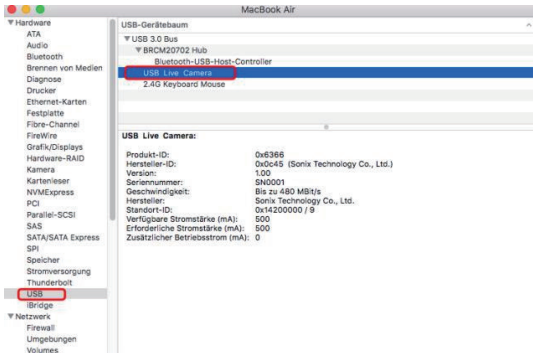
MacBook Air

▼Hardware
ATA
Audio
Bluetooth
Brennen von Medien
Diagnose
Drucker
Ethernet-Karten
Festplatte
Fibre-Channel
FireWire
Grafik/Displays
Hardware-RAID
Kamera
Kartenleser
NVMExpress
PCI
Parallel-SCSI
SAS
SATA/SATA Express
SPI
Speicher
Stromversorgung
Thunderbolt
USB
iBridge
▼Netzwerk
Firewall
Umgebungen
Volumes

USB-Gerätebaum
▼USB 3.0 Bus
▼BRCM20702 Hub
Bluetooth-USB-Host-Controller
USB Live Camera
2.4G Keyboard Mouse

USB Live Camera:

| | |
|---|---|
| Produkt-ID: | 0x6366 |
| Hersteller-ID: | 0x0c45 (Sonix Technology Co., Ltd.) |
| Version: | 1.00 |
| Seriennummer: | SN0001 |
| Geschwindigkeit: | Bis zu 480 MBit/s |
| Hersteller: | Sonix Technology Co., Ltd. |
| Standort-ID: | 0x14200000 / 9 |
| Verfügbare Stromstärke (mA): | 500 |
| Erforderliche Stromstärke (mA): | 500 |
| Zusätzlicher Betriebsstrom (mA): | 0 |